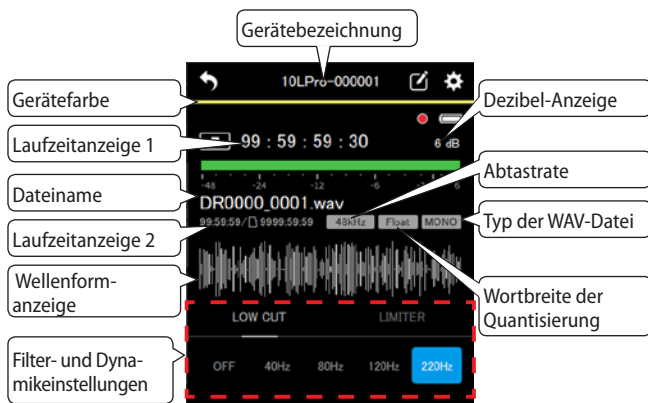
Gerätebezeichnung

10LPro-000001

Gerätefarbe

Dezibel-Anzeige

Laufzeitanzeige 1

99 : 59 : 59 : 30

6 dB

-48 -24 -12 -6 0

Dateiname

DR0000_0001.wav

Abtastrate

Laufzeitanzeige 2

99:59:59/ 9999:59:59

48kHz

Float

MONO

Typ der WAV-Datei

Wellenformanzeige

Wortbreite der Quantisierung

LOW CUT

LIMITER

Filter- und Dynamikeinstellungen

OFF

40Hz

80Hz

120Hz

220Hz